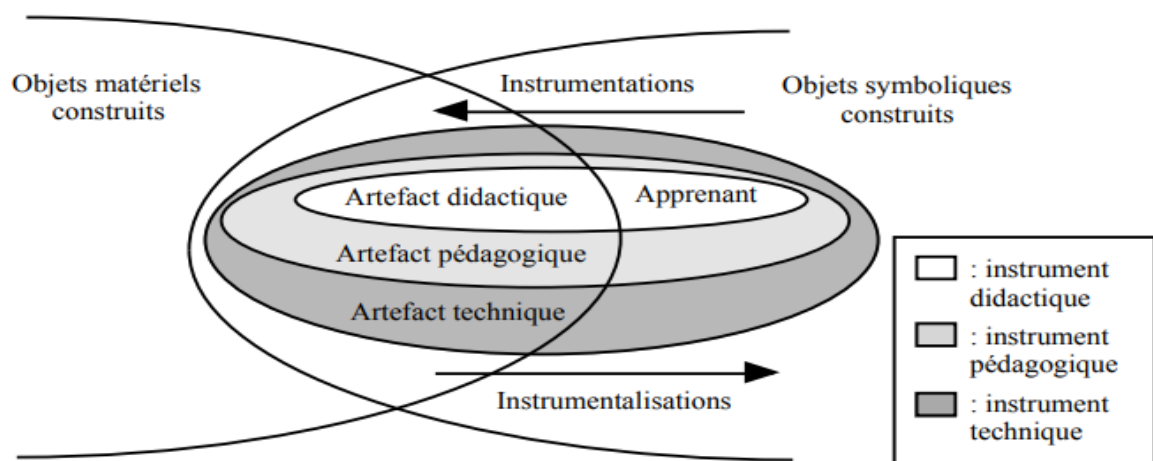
Objets matériels construits

Instrumentations

Objets symboliques construits

Artefact didactique

Apprenant

Artefact pédagogique

Artefact technique

Instrumentalisations

: instrument didactique

: instrument pédagogique

: instrument technique